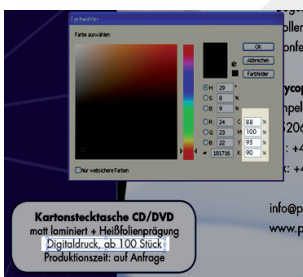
Farbwähler

Farbe auswählen:

OK

Abbrechen

Farbbibliothek

Nur websichere Farben

H: 29 °

S: 88 %

B: 9 %

R: 24 C: 68 %

G: 20 M: 100 %

B: 22 Y: 95 %

# 181716 K: 90 %

nfe

ycop

npel

320

: +4

x: +4

info@p

www.p

Kartonstecktasche CD/DVD

matt laminiert + Heißfolienprägung

Digitaldruck, ab 100 Stück

Produktionszeit: auf Anfrage